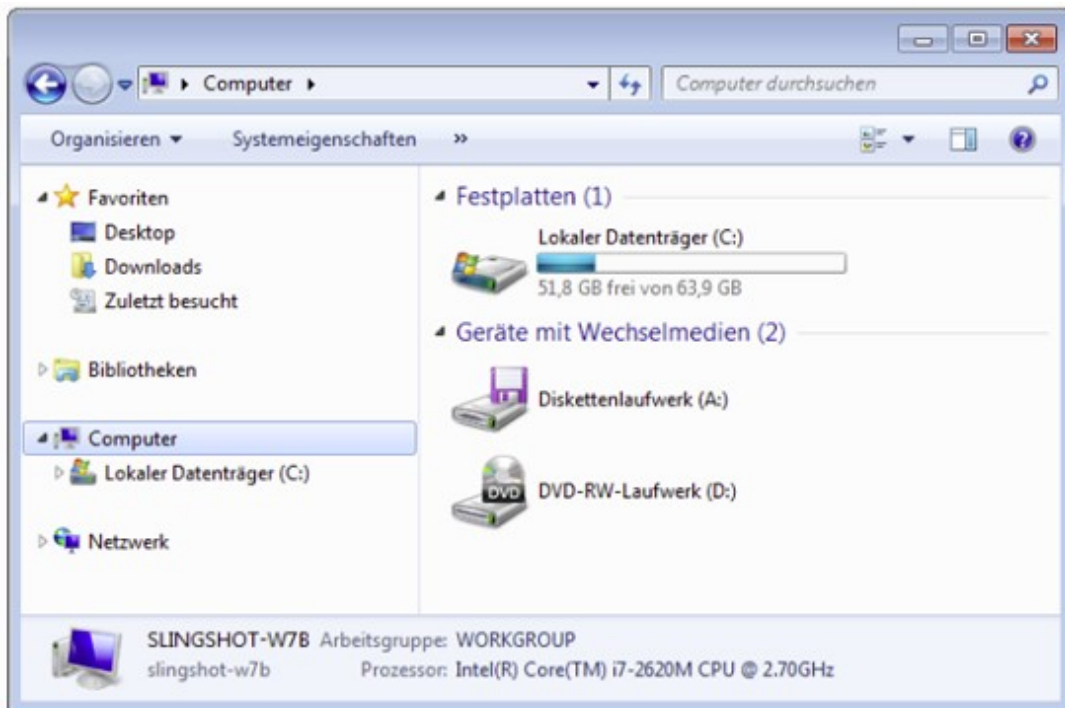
Computer ▸

Computer durchsuchen

Organisieren ▾ Systemeigenschaften »

Favoriten
Desktop
Downloads
Zuletzt besucht

Bibliotheken

Computer
Lokaler Datenträger (C:)

Netzwerk

Festplatten (1)

Lokaler Datenträger (C:)
51,8 GB frei von 63,9 GB

Geräte mit Wechselmedien (2)

Diskettenlaufwerk (A:)

DVD
DVD-RW-Laufwerk (D:)

SLINGSHOT-W7B Arbeitsgruppe: WORKGROUP
slingshot-w7b Prozessor: Intel(R) Core(TM) i7-2620M CPU @ 2.70GHz